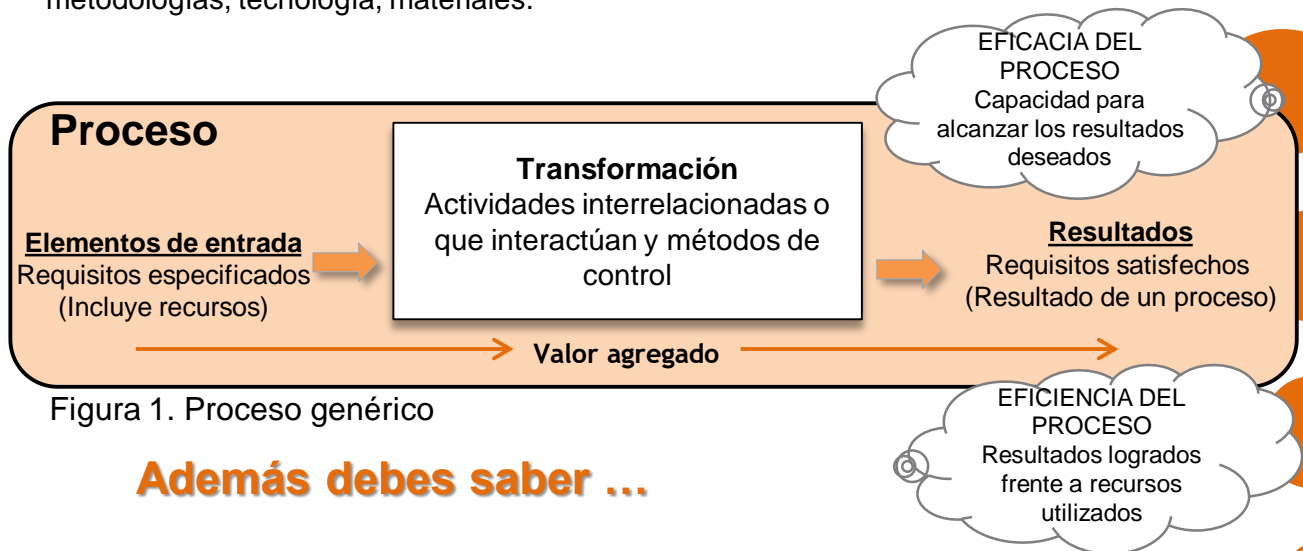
metodologías, tecnología, materiales.

EFICACIA DEL PROCESO
Capacidad para alcanzar los resultados deseados

Proceso

Transformación
Actividades interrelacionadas o que interactúan y métodos de control

Elementos de entrada
Requisitos especificados
(Incluye recursos)

Resultados
Requisitos satisfechos
(Resultado de un proceso)

Valor agregado

Figura 1. Proceso genérico

EFICIENCIA DEL PROCESO
Resultados logrados frente a recursos utilizados

Además debes saber …